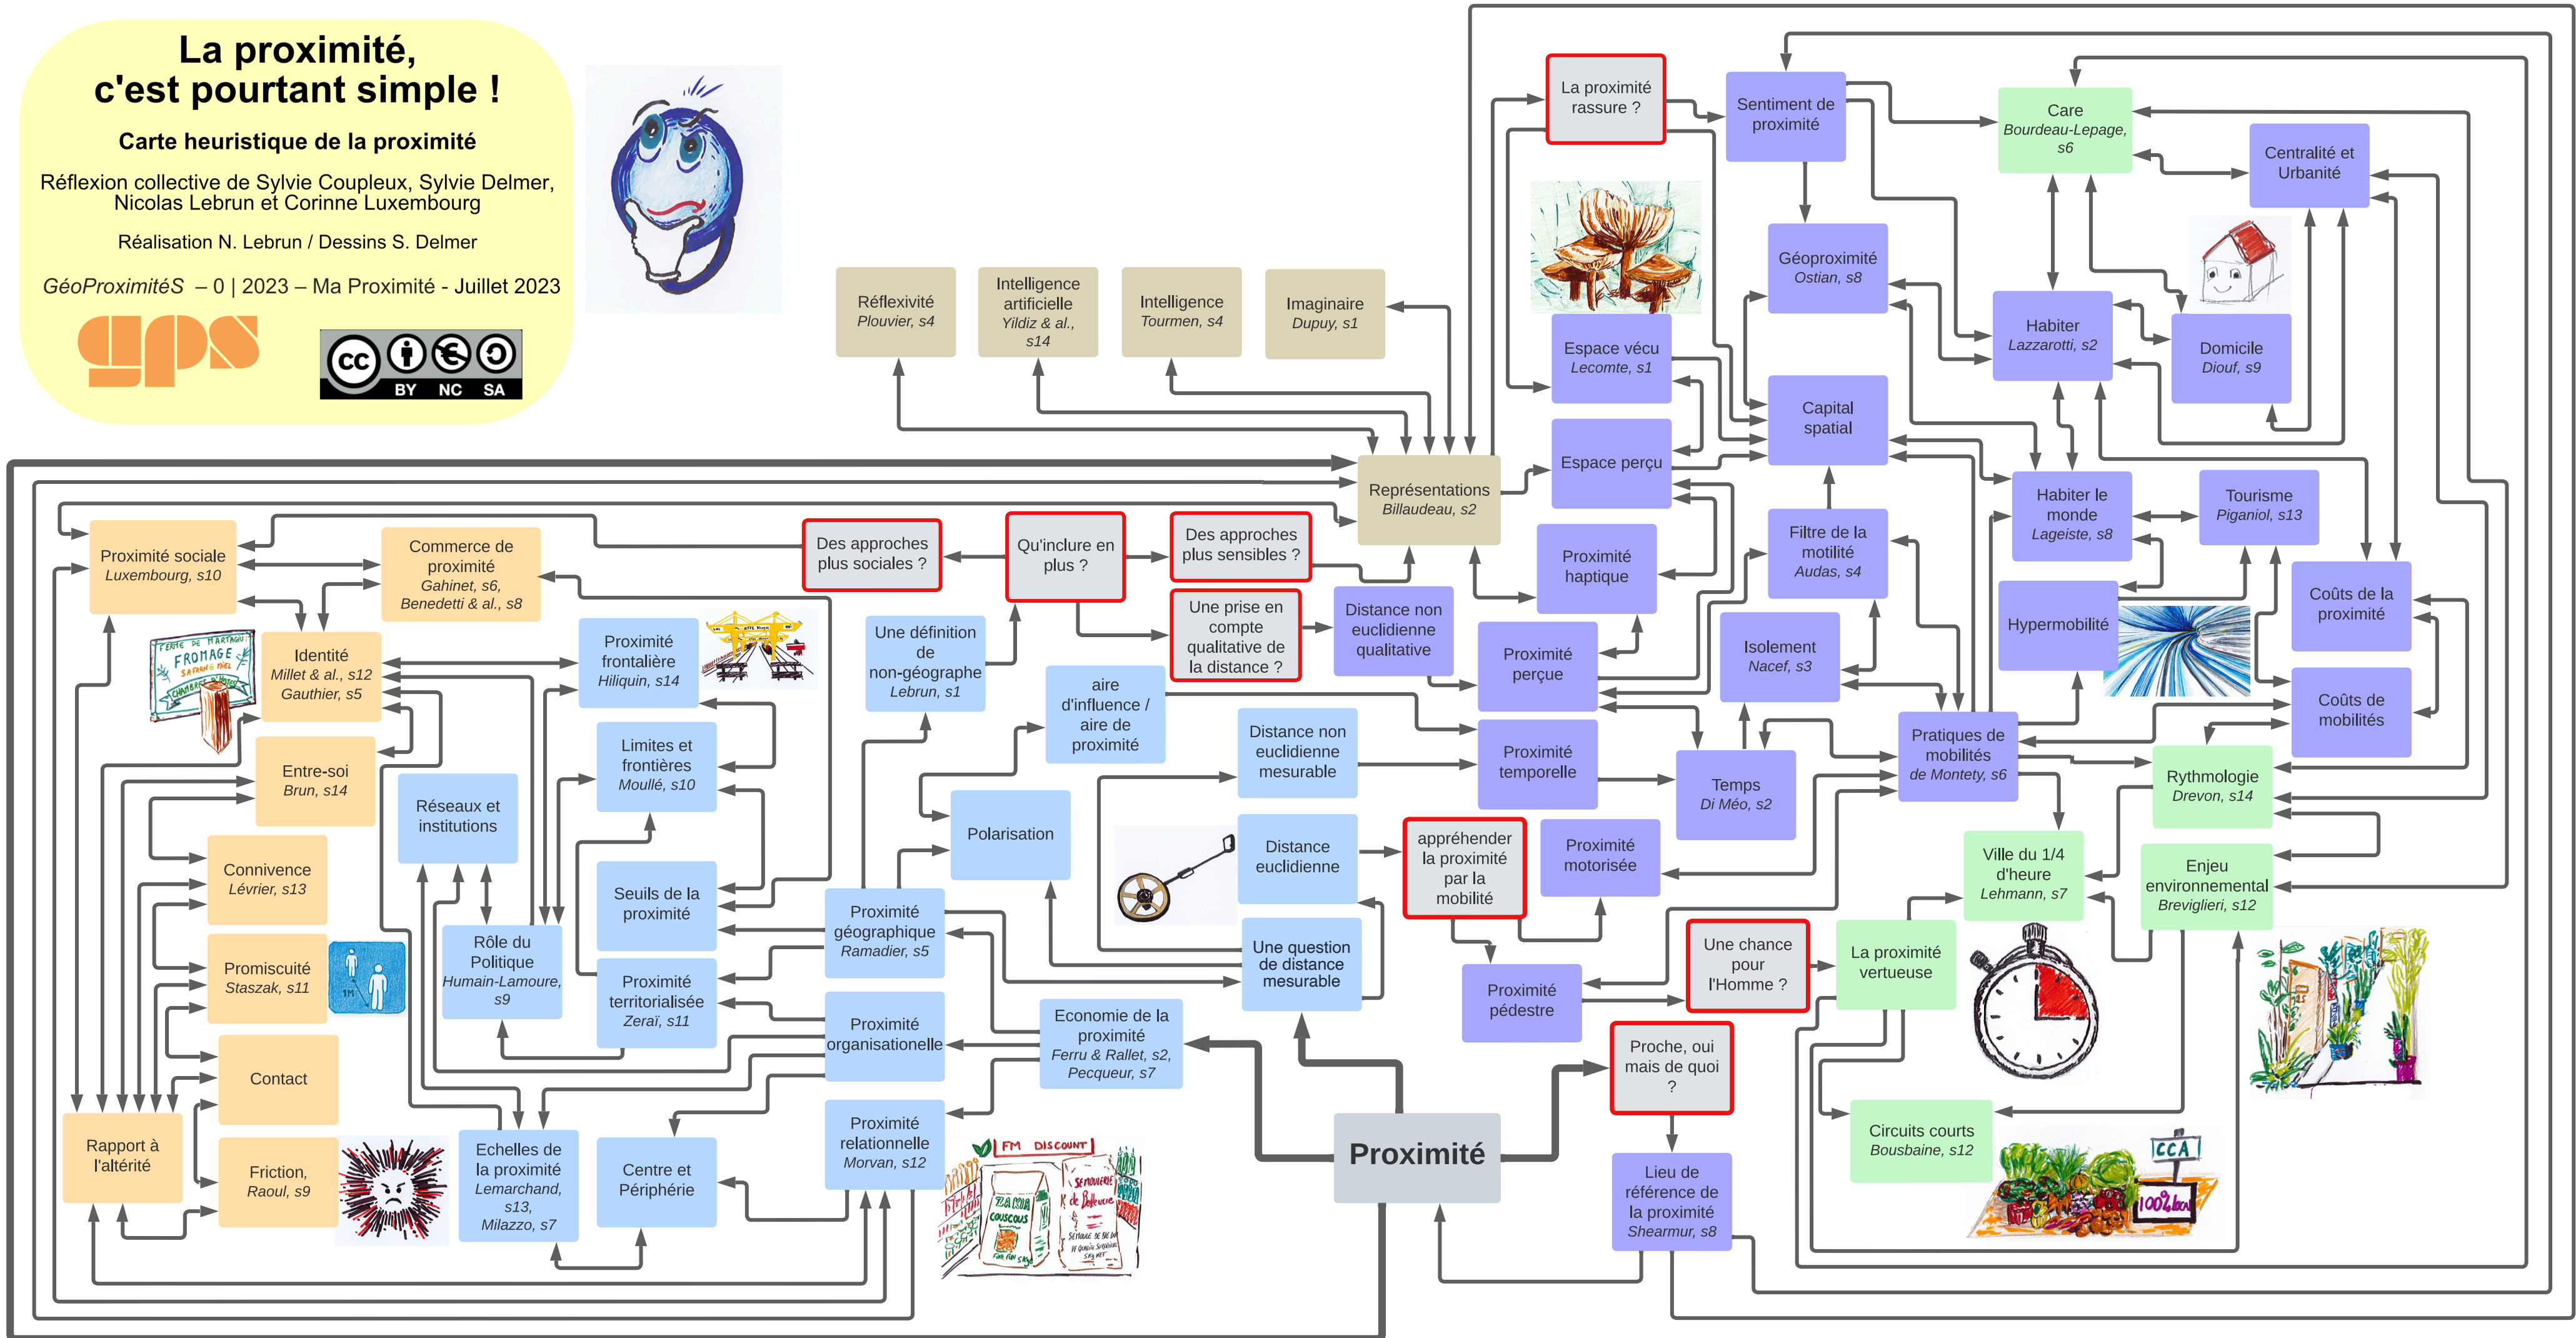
La proximité, c'est pourtant simple !

Carte heuristique de la proximité

Réflexion collective de Sylvie Coupleux, Sylvie Delmer, Nicolas Lebrun et Corinne Luxembourg

Réalisation N. Lebrun / Dessins S. Delmer

GéoProximitéS – 0 | 2023 – Ma Proximité - Juillet 2023

gps

cc BY NC SA

Réflexivité
Plouvier, s4

Intelligence artificielle
Yildiz & al., s14

Intelligence
Tourmen, s4

Imaginaire
Dupuy, s1

La proximité rassure ?

Sentiment de proximité

Care
Bourdeau-Lepage, s6

Centralité et Urbanité

Géoproximité
Ostian, s8

Habiter
Lazzarotti, s2

Domicile
Diouf, s9

Espace vécu
Lecomte, s1

Capital spatial

Espace perçu

Représentations
Billaudeau, s2

Habiter le monde
Lageiste, s8

Tourisme
Piganiol, s13

Filtre de la motilité
Audas, s4

Proximité haptique

Hypermobilité

Coûts de la proximité

Proximité sociale
Luxembourg, s10

Commerce de proximité
Gahinet, s6, Benedetti & al., s8

Des approches plus sociales ?

Qu'inclure en plus ?

Des approches plus sensibles ?

Une prise en compte qualitative de la distance ?

Distance non euclidienne qualitative

Proximité perçue

Isolement
Nacef, s3

Coûts de mobilités

FERME DE MARTAGNY FROMAGE SAFRAN MIEL CHAMBRES D'HÔTES

Identité
Millet & al., s12 Gauthier, s5

Proximité frontalière
Hiliquin, s14

Une définition de non-géographe
Lebrun, s1

aire d'influence / aire de proximité

Pratiques de mobilités
de Montety, s6

Entre-soi
Brun, s14

Limites et frontières
Moullé, s10

Distance non euclidienne mesurable

Proximité temporelle

Temps
Di Méo, s2

Rythmologie
Drevon, s14

Réseaux et institutions

Polarisation

Convivence
Lévrier, s13

Seuils de la proximité

Distance euclidienne

appréhender la proximité par la mobilité

Proximité motorisée

Ville du 1/4 d'heure
Lehmann, s7

Enjeu environnemental
Breviglieri, s12

Proximité géographique
Ramadier, s5

Rôle du Politique
Humain-Lamoure, s9

Promiscuité
Staszak, s11

Proximité territorialisée
Zeraï, s11

Une question de distance mesurable

Une chance pour l'Homme ?

La proximité vertueuse

Proximité pédestre

Contact

Proximité organisationelle

Economie de la proximité
Ferru & Rallet, s2, Pecqueur, s7

Proche, oui mais de quoi ?

Rapport à l'altérité

Friction,
Raoul, s9

Echelles de la proximité
Lemarchand, s13, Milazzo, s7

Centre et Périphérie

Proximité relationnelle
Morvan, s12

FM DISCOUNT
ZAKIA COUSCOUS
SEMOULERIE de Bellevue

Proximité

Lieu de référence de la proximité
Shearmur, s8

Circuits courts
Bousbaine, s12

CCA
100% local